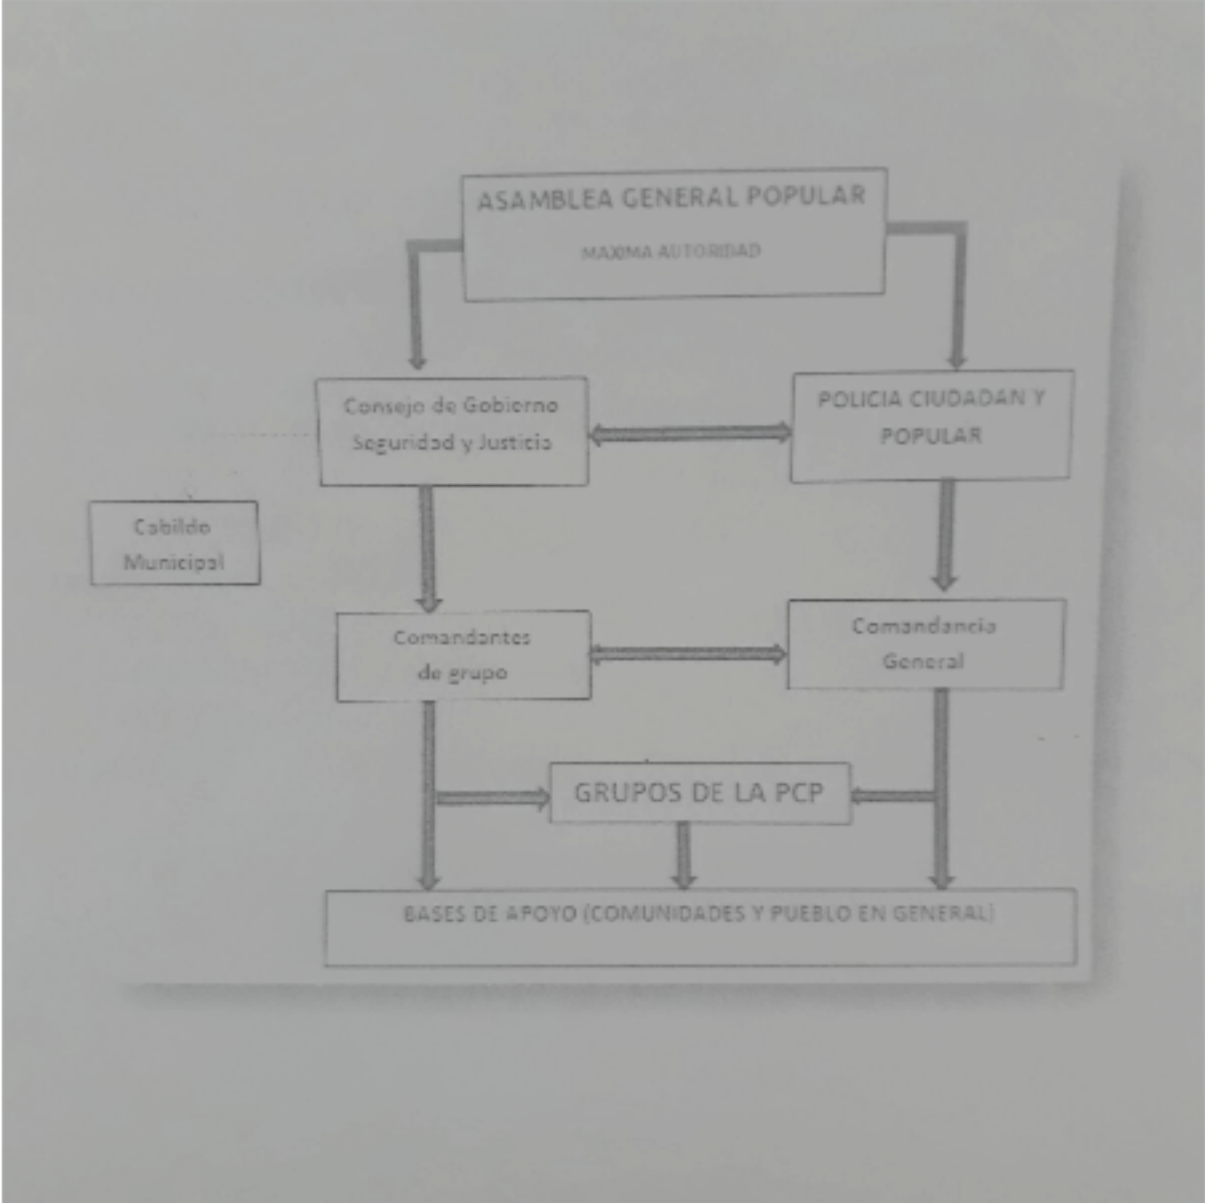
ASAMBLEA GENERAL POPULAR

MAXIMA AUTORIDAD

Consejo de Gobierno Seguridad y Justicia

POLICIA CIUDADAN Y POPULAR

Cabildo Municipal

Comandantes de grupo

Comandancia General

GRUPOS DE LA PCP

BASES DE APOYO (COMUNIDADES Y PUEBLO EN GENERAL)